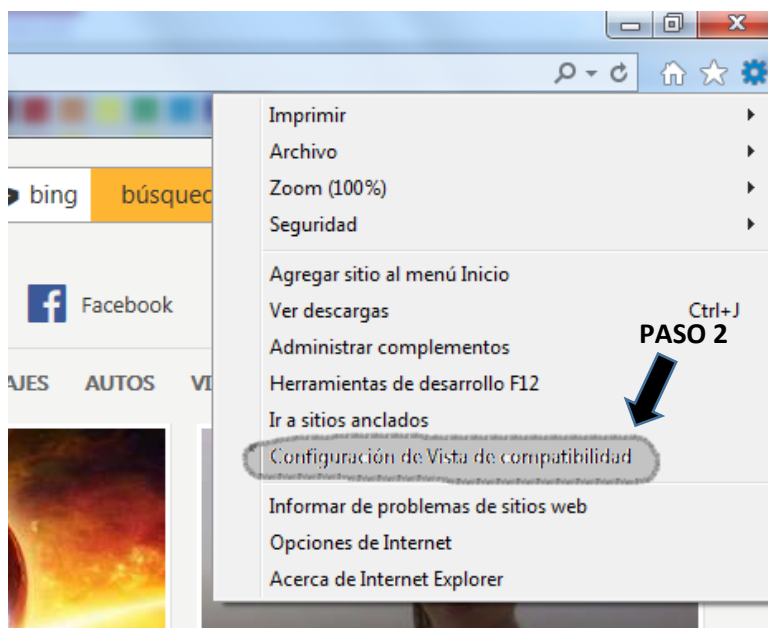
bing
búsqued
Facebook
AJES AUTOS VI

Imprimir
Archivo
Zoom (100%)
Seguridad

Agregar sitio al menú Inicio
Ver descargas Ctrl+J
Administrar complementos
Herramientas de desarrollo F12
Ir a sitios anclados
Configuración de Vista de compatibilidad

Informar de problemas de sitios web
Opciones de Internet
Acerca de Internet Explorer

PASO 2